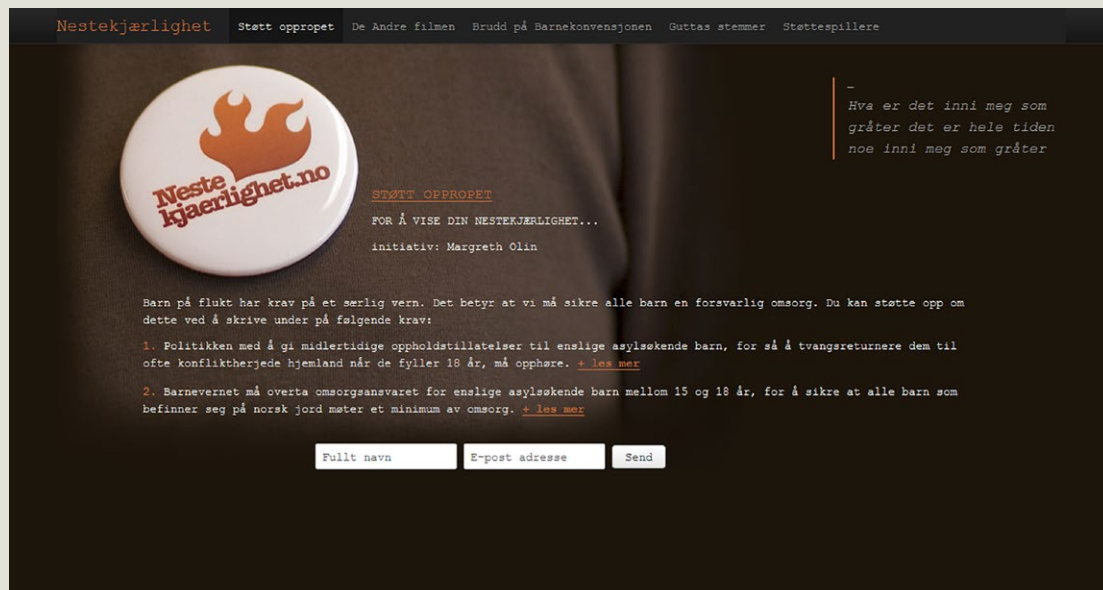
Nestekjærlighet Støtt oppropet De Andre filmen Brudd på Barnekonvensjonen Guttas stemmer Støttespillere

Neste kjaerlighet.no

–
Hva er det inni meg som gråter det er hele tiden noe inni meg som gråter

STØTT OPPROPET

FOR Å VISE DIN NESTEKJÆRLIGHET...

initiativ: Margreth Olin

Barn på flukt har krav på et særlig vern. Det betyr at vi må sikre alle barn en forsvarlig omsorg. Du kan støtte opp om dette ved å skrive under på følgende krav:

1. Politikken med å gi midlertidige oppholdstillatelser til enslige asylsøkende barn, for så å tvangsreturnere dem til ofte konfliktherjede hjemland når de fyller 18 år, må opphøre. + les mer

2. Barnevernet må overta omsorgsansvaret for enslige asylsøkende barn mellom 15 og 18 år, for å sikre at alle barn som befinner seg på norsk jord møter et minimum av omsorg. + les mer

Fullt navn E-post adresse Send